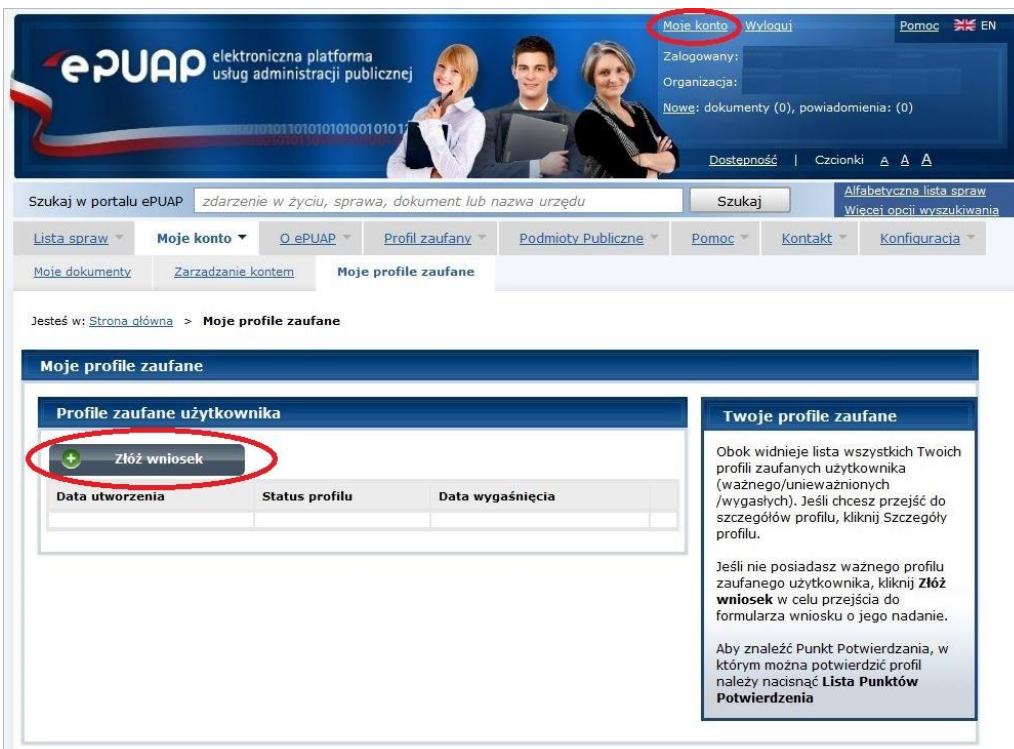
ePUAP elektroniczna platforma usług administracji publicznej

Moje konto Wyloguj Pomoc EN

Zalogowany:
Organizacja:
Nowe: dokumenty (0), powiadomienia: (0)

Dostępność | Czcionki A A A

Szukaj w portalu ePUAP zdarzenie w życiu, sprawa, dokument lub nazwa urzędu Szukaj Alfabetyczna lista spraw Więcej opcji wyszukiwania

Lista spraw Moje konto O ePUAP Profil zaufany Podmioty Publiczne Pomoc Kontakt Konfiguracja

Moje dokumenty Zarządzanie kontem Moje profile zaufane

Jesteś w: Strona główna > Moje profile zaufane

Moje profile zaufane

Profile zaufane użytkownika

Złóż wniosek

| Data utworzenia | Status profilu | Data wygaśnięcia |
|---|---|---|
| | | |

Twoje profile zaufane

Obok widnieje lista wszystkich Twoich profili zaufanych użytkownika (ważnego/unieważnionych /wygasłych). Jeśli chcesz przejść do szczegółów profilu, kliknij Szczegóły profilu.

Jeśli nie posiadasz ważnego profilu zaufanego użytkownika, kliknij Złóż wniosek w celu przejścia do formularza wniosku o jego nadanie.

Aby znaleźć Punkt Potwierdzania, w którym można potwierdzić profil należy nacisnąć Lista Punktów Potwierdzenia